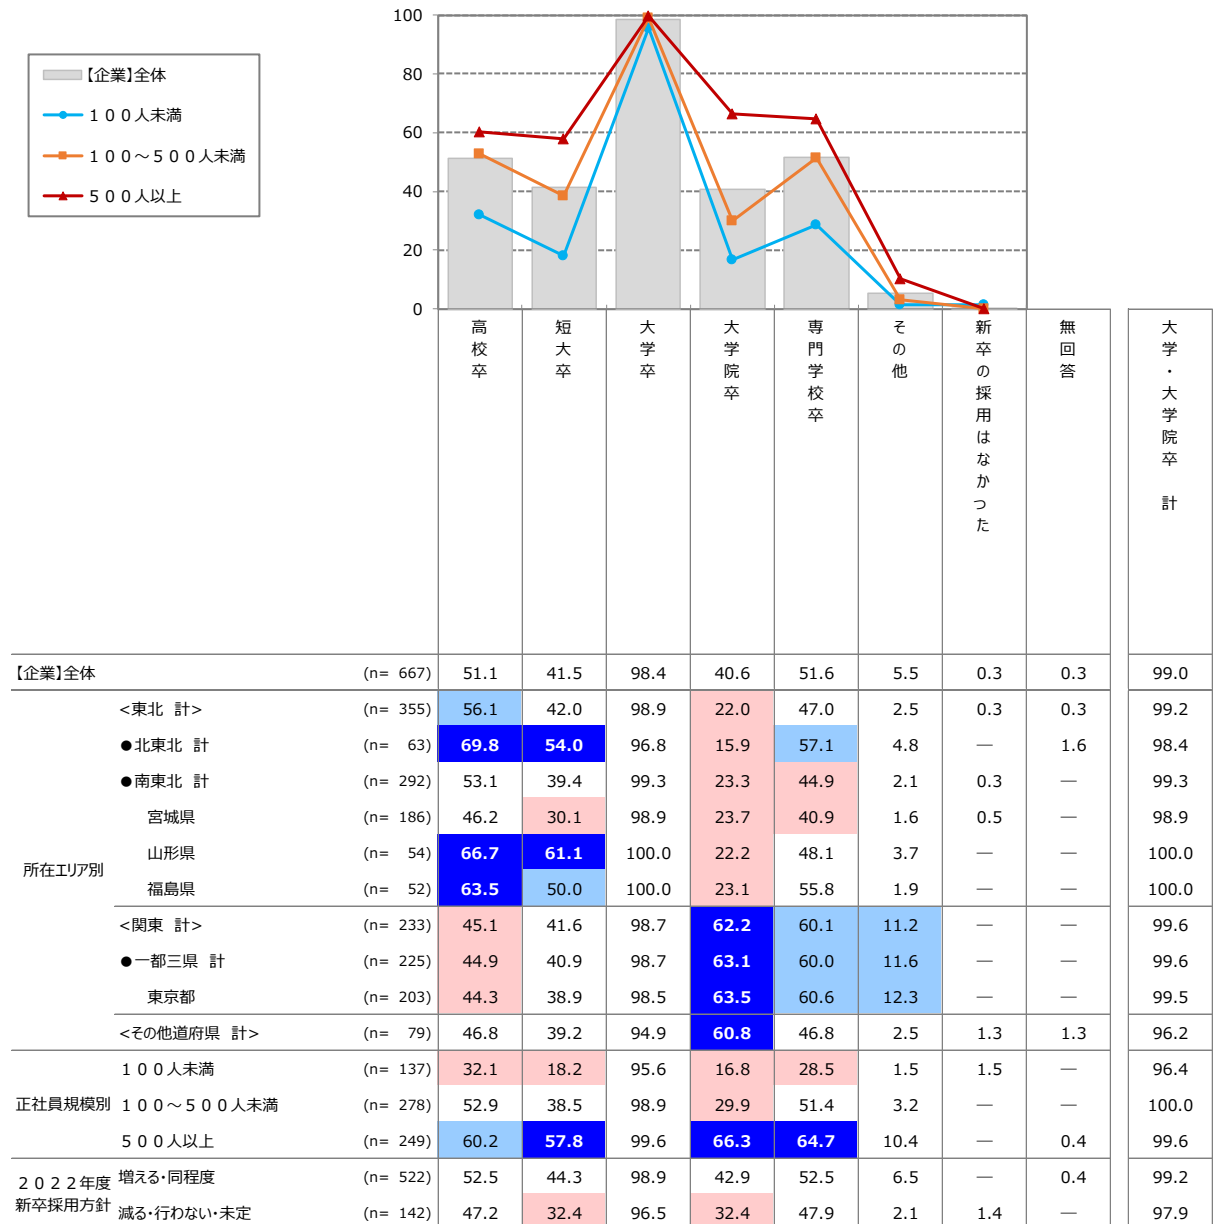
【企業】全体
１００人未満
１００～５００人未満
５００人以上

100
80
60
40
20
0

| | | 高校卒 | 短大卒 | 大学卒 | 大学院卒 | 専門学校卒 | その他 | 新卒の採用はなかった | 無回答 | 大学・大学院卒 計 |
|---|---|---|---|---|---|---|---|---|---|---|
| 【企業】全体 | (n= 667) | 51.1 | 41.5 | 98.4 | 40.6 | 51.6 | 5.5 | 0.3 | 0.3 | 99.0 |
| 所在エリア別 <東北 計> | (n= 355) | 56.1 | 42.0 | 98.9 | 22.0 | 47.0 | 2.5 | 0.3 | 0.3 | 99.2 |
| ●北東北 計 | (n= 63) | 69.8 | 54.0 | 96.8 | 15.9 | 57.1 | 4.8 | — | 1.6 | 98.4 |
| ●南東北 計 | (n= 292) | 53.1 | 39.4 | 99.3 | 23.3 | 44.9 | 2.1 | 0.3 | — | 99.3 |
| 宮城県 | (n= 186) | 46.2 | 30.1 | 98.9 | 23.7 | 40.9 | 1.6 | 0.5 | — | 98.9 |
| 山形県 | (n= 54) | 66.7 | 61.1 | 100.0 | 22.2 | 48.1 | 3.7 | — | — | 100.0 |
| 福島県 | (n= 52) | 63.5 | 50.0 | 100.0 | 23.1 | 55.8 | 1.9 | — | — | 100.0 |
| <関東 計> | (n= 233) | 45.1 | 41.6 | 98.7 | 62.2 | 60.1 | 11.2 | — | — | 99.6 |
| ●一都三県 計 | (n= 225) | 44.9 | 40.9 | 98.7 | 63.1 | 60.0 | 11.6 | — | — | 99.6 |
| 東京都 | (n= 203) | 44.3 | 38.9 | 98.5 | 63.5 | 60.6 | 12.3 | — | — | 99.5 |
| <その他道府県 計> | (n= 79) | 46.8 | 39.2 | 94.9 | 60.8 | 46.8 | 2.5 | 1.3 | 1.3 | 96.2 |
| 正社員規模別 １００人未満 | (n= 137) | 32.1 | 18.2 | 95.6 | 16.8 | 28.5 | 1.5 | 1.5 | — | 96.4 |
| １００～５００人未満 | (n= 278) | 52.9 | 38.5 | 98.9 | 29.9 | 51.4 | 3.2 | — | — | 100.0 |
| ５００人以上 | (n= 249) | 60.2 | 57.8 | 99.6 | 66.3 | 64.7 | 10.4 | — | 0.4 | 99.6 |
| ２０２２年度新卒採用方針 増える･同程度 | (n= 522) | 52.5 | 44.3 | 98.9 | 42.9 | 52.5 | 6.5 | — | 0.4 | 99.2 |
| 減る･行わない･未定 | (n= 142) | 47.2 | 32.4 | 96.5 | 32.4 | 47.9 | 2.1 | 1.4 | — | 97.9 |